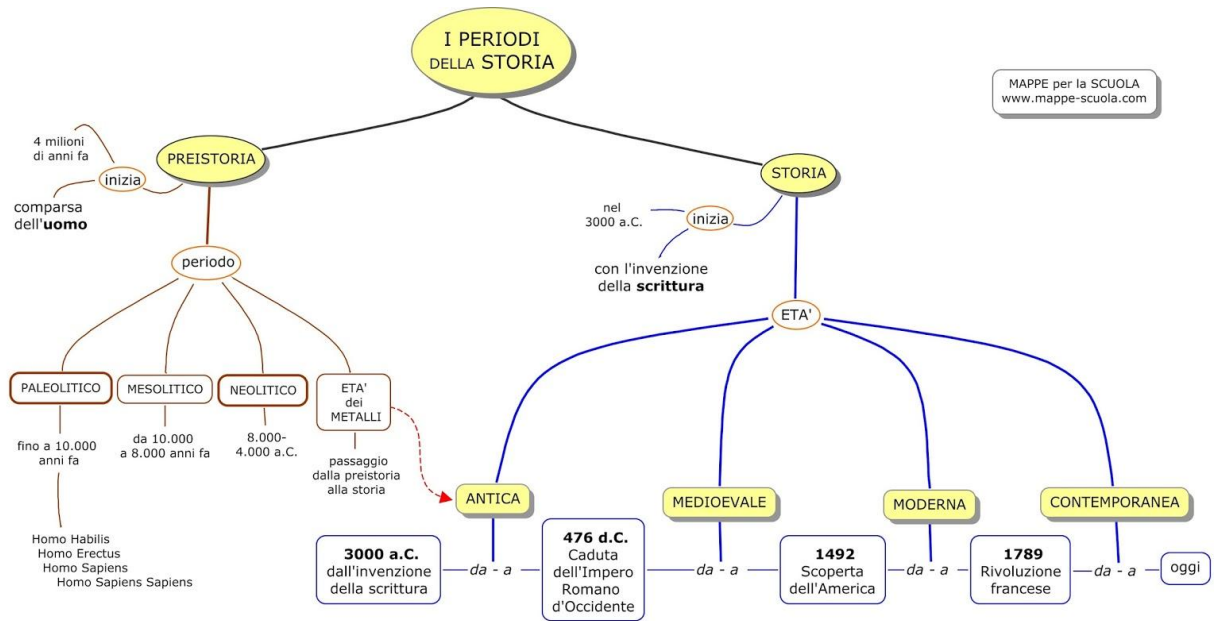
I PERIODI DELLA STORIA

MAPPE per la SCUOLA
www.mappe-scuola.com

PREISTORIA

4 milioni di anni fa

inizia

comparsa dell'**uomo**

periodo

PALEOLITICO

fino a 10.000 anni fa

Homo Habilis
Homo Erectus
Homo Sapiens
Homo Sapiens Sapiens

MESOLITICO

da 10.000 a 8.000 anni fa

NEOLITICO

8.000-4.000 a.C.

ETA' dei METALLI

passaggio dalla preistoria alla storia

STORIA

nel 3000 a.C.

inizia

con l'invenzione della **scrittura**

ETA'

ANTICA

MEDIOEVALE

MODERNA

CONTEMPORANEA

**3000 a.C.** dall'invenzione della scrittura

da - a

**476 d.C.** Caduta dell'Impero Romano d'Occidente

da - a

**1492** Scoperta dell'America

da - a

**1789** Rivoluzione francese

da - a

oggi